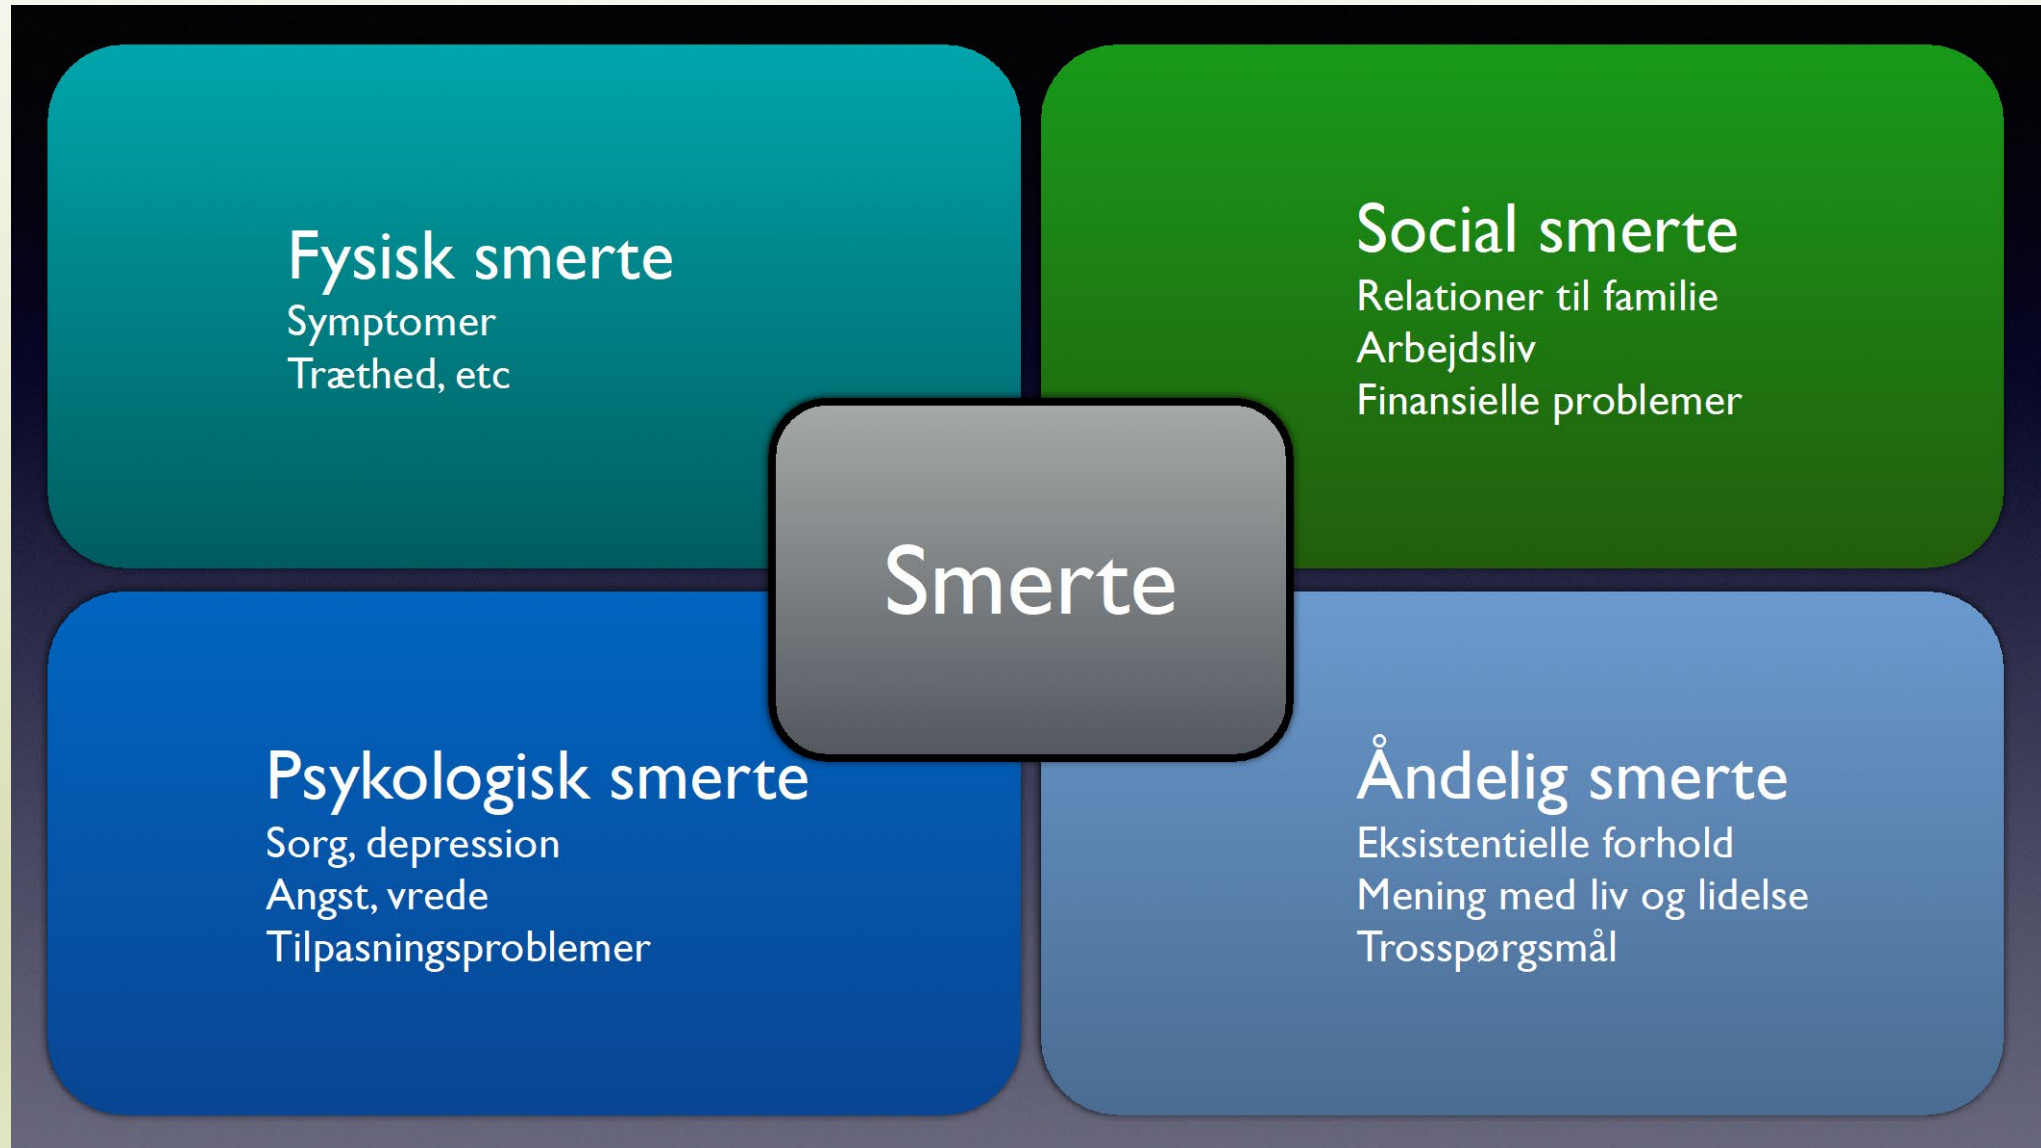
Fysisk smerte
Symptomer
Træthed, etc

Social smerte
Relationer til familie
Arbejdsliv
Finansielle problemer

Smerte

Psykologisk smerte
Sorg, depression
Angst, vrede
Tilpasningsproblemer

Åndelig smerte
Eksistentielle forhold
Mening med liv og lidelse
Trosspørgsmål